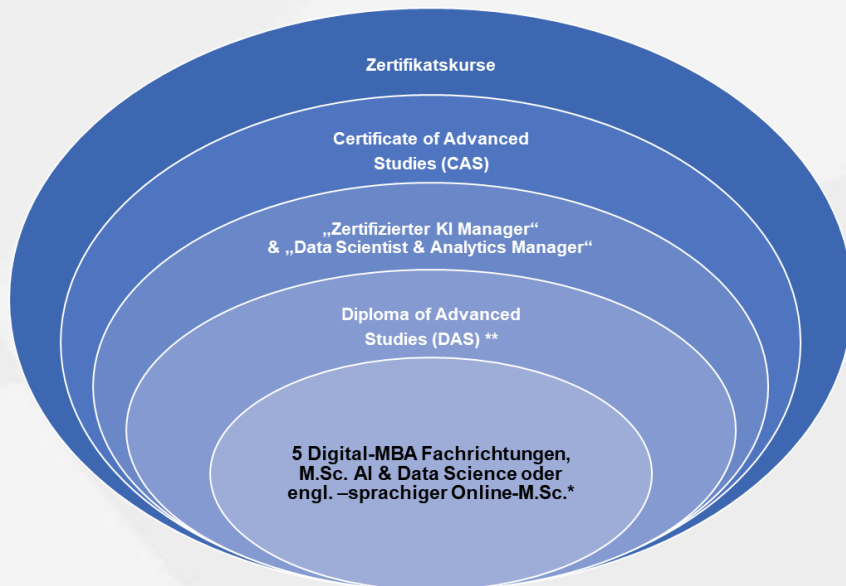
Zertifikatskurse

Certificate of Advanced Studies (CAS)

„Zertifizierter KI Manager“ & „Data Scientist & Analytics Manager“

Diploma of Advanced Studies (DAS) **

5 Digital-MBA Fachrichtungen, M.Sc. AI & Data Science oder engl. –sprachiger Online-M.Sc.*